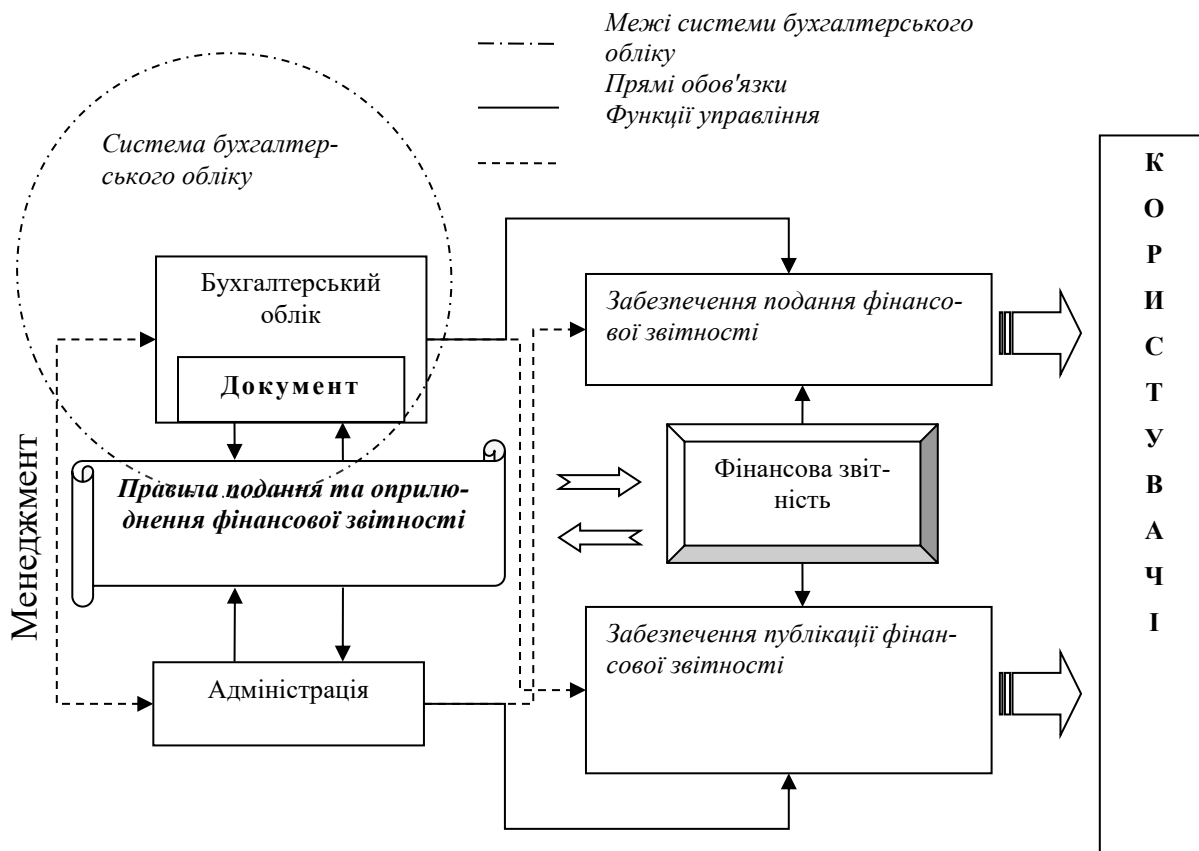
Межі системи бухгалтерського обліку
Прямі обов'язки
Функції управління

Система бухгалтерського обліку

Бухгалтерський облік

Документ

Правила подання та оприлюднення фінансової звітності

Менеджмент

Адміністрація

Забезпечення подання фінансової звітності

Фінансова звітність

Забезпечення публікації фінансової звітності

К
О
Р
И
С
Т
У
В
А
Ч
І